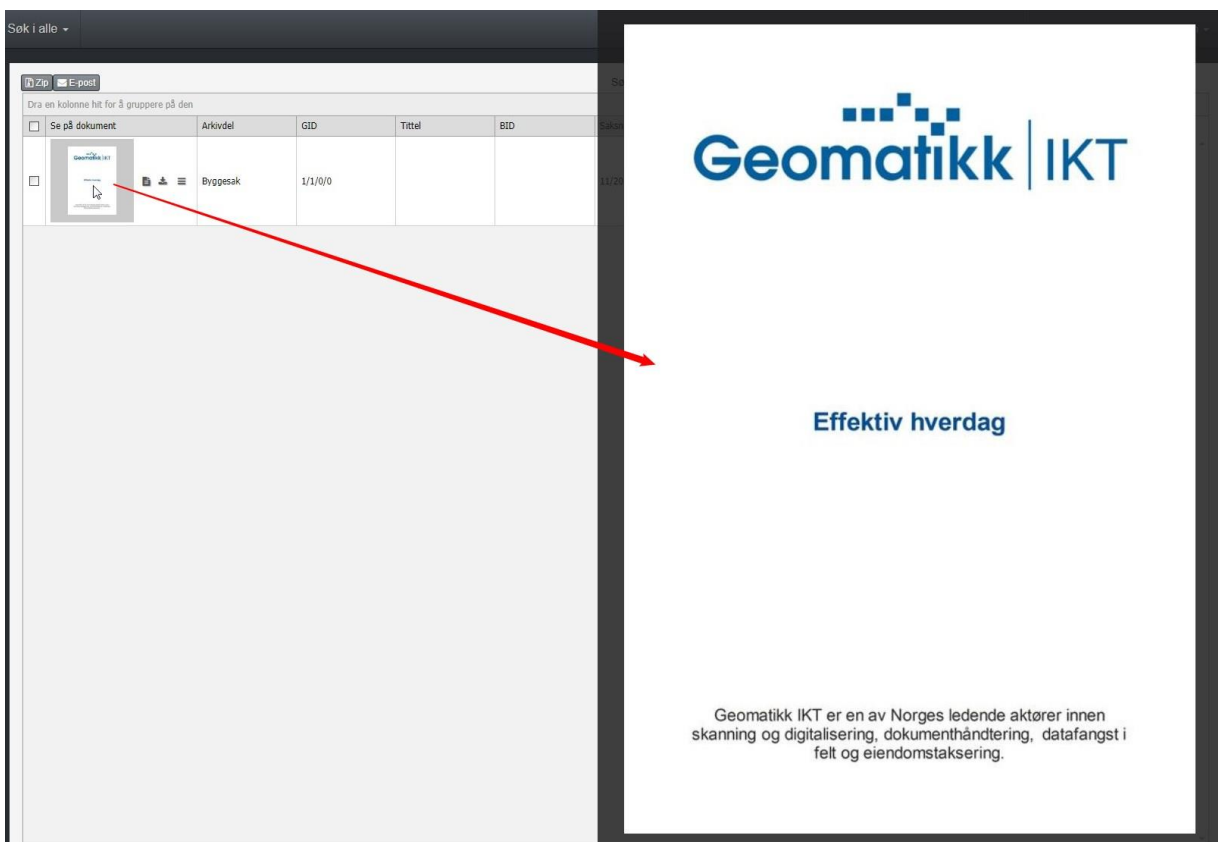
Søk i alle

Zip E-post

Dra en kolonne hit for å gruppere på den

| | Se på dokument | Arkivdel | GID | Tittel | BID | Saksn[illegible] |
|---|---|---|---|---|---|---|
| | | Byggesak | 1/1/0/0 | | | 11/20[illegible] |

Geomatikk | IKT

Effektiv hverdag

Geomatikk IKT er en av Norges ledende aktører innen skanning og digitalisering, dokumenthåndtering, datafangst i felt og eiendomstaksering.